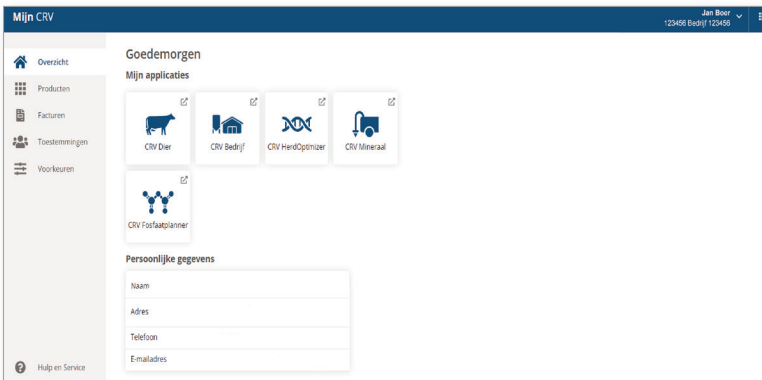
Mijn CRV

Jan Boer
123456 Bedrijf 123456

Overzicht
Producten
Facturen
Toestemmingen
Voorkeuren

Goedemorgen
Mijn applicaties

CRV Dier
CRV Bedrijf
CRV HerdOptimizer
CRV Mineraal
CRV Fosfaatplanner

Persoonlijke gegevens

Naam
Adres
Telefoon
E-mailadres

Hulp en Service